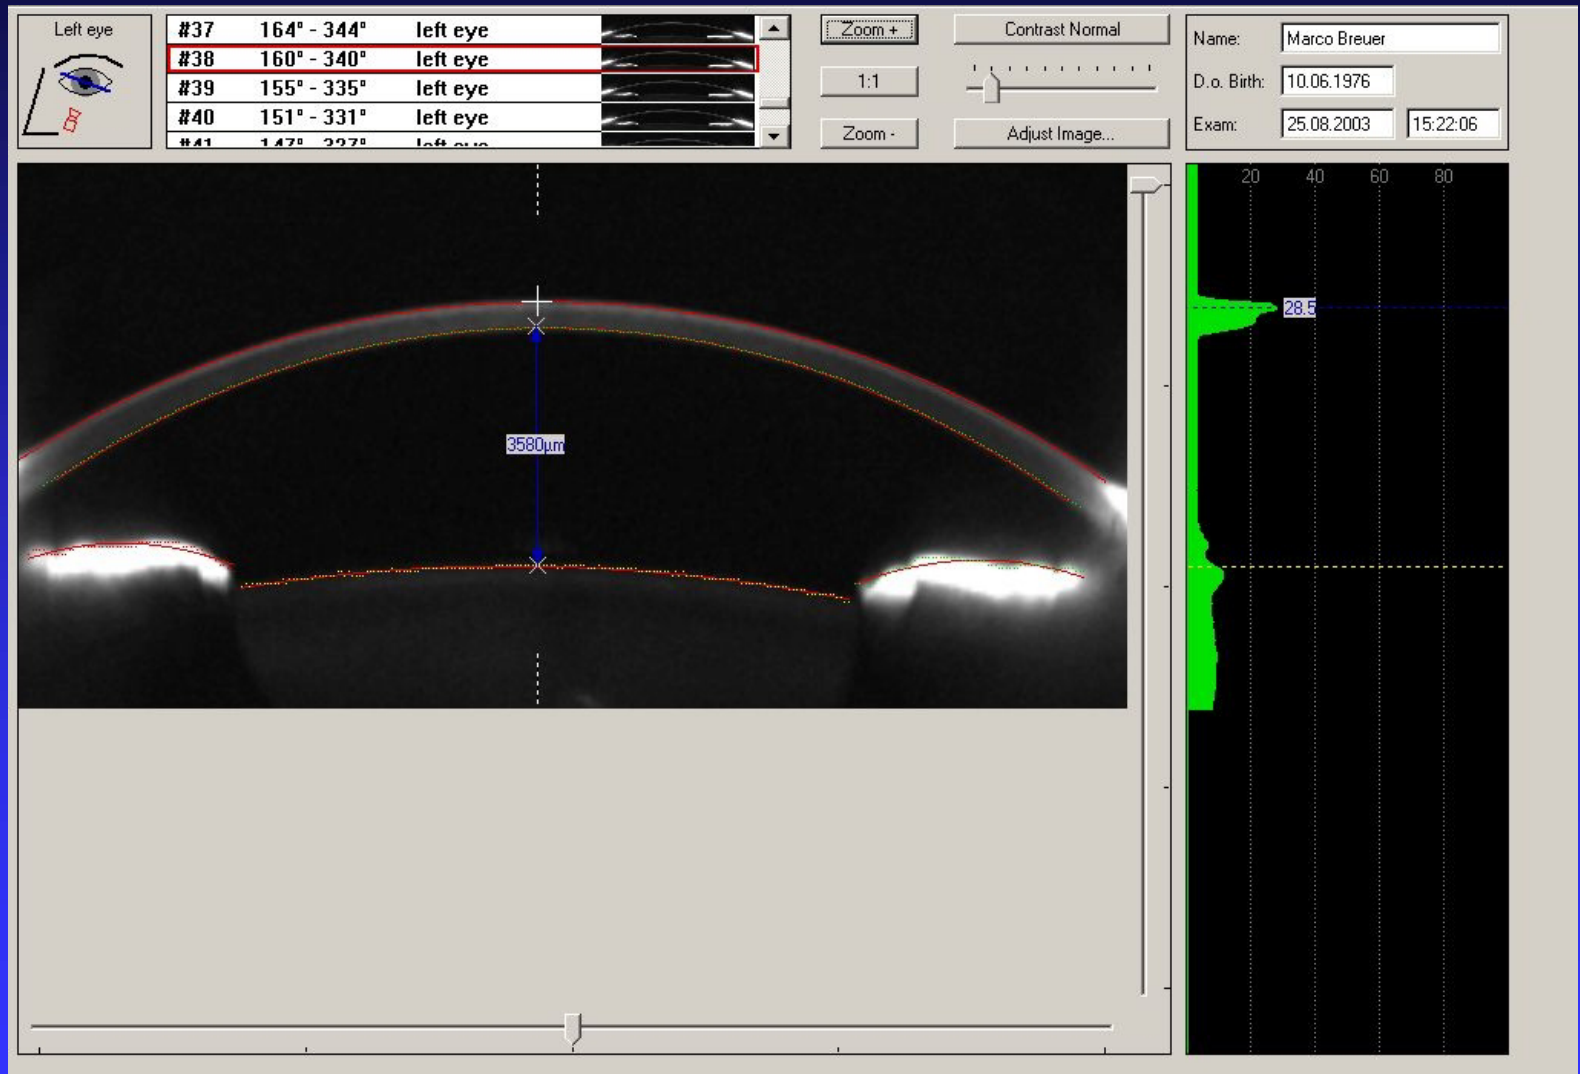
Left eye

| | | |
|---|---|---|
| #37 | 164° - 344° | left eye |
| #38 | 160° - 340° | left eye |
| #39 | 155° - 335° | left eye |
| #40 | 151° - 331° | left eye |
| #41 | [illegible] | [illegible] |

Zoom +
1:1
Zoom -
Contrast Normal
Adjust Image...

Name: Marco Breuer
D.o. Birth: 10.06.1976
Exam: 25.08.2003 15:22:06

3580µm

20 40 60 80
28.5